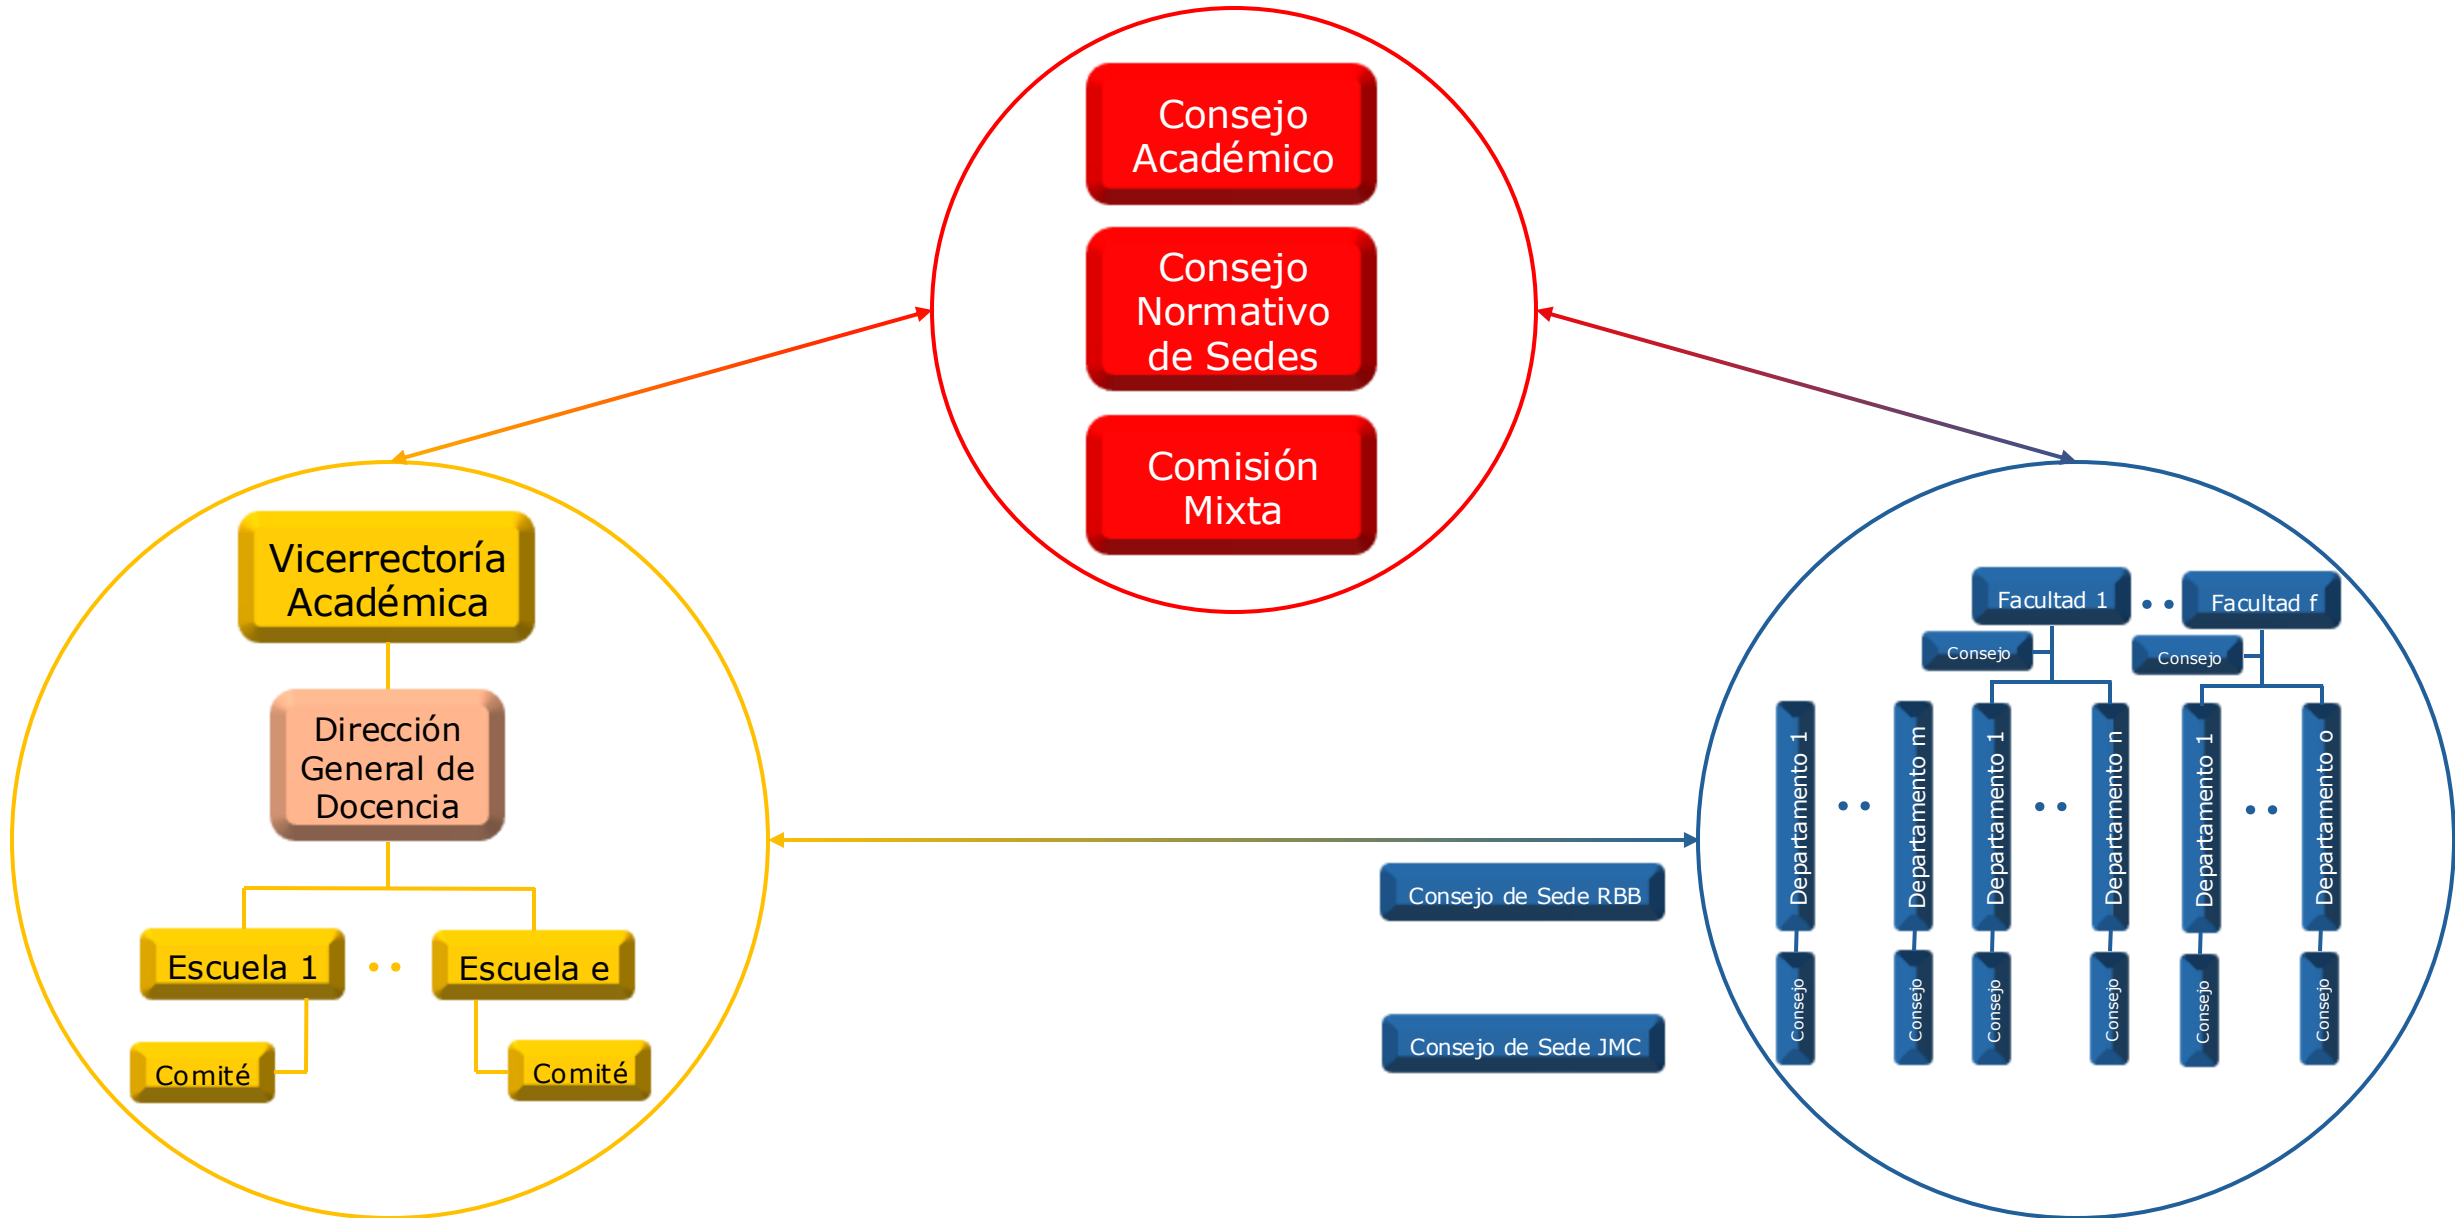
Consejo Académico

Consejo Normativo de Sedes

Comisión Mixta

Vicerrectoría Académica

Dirección General de Docencia

Escuela 1 • • Escuela e

Comité

Comité

Facultad 1 • • Facultad f

Consejo

Consejo

Departamento 1 • • Departamento m

Departamento 1 • • Departamento n

Departamento 1 • • Departamento o

Consejo

Consejo

Consejo

Consejo

Consejo

Consejo

Consejo de Sede RBB

Consejo de Sede JMC